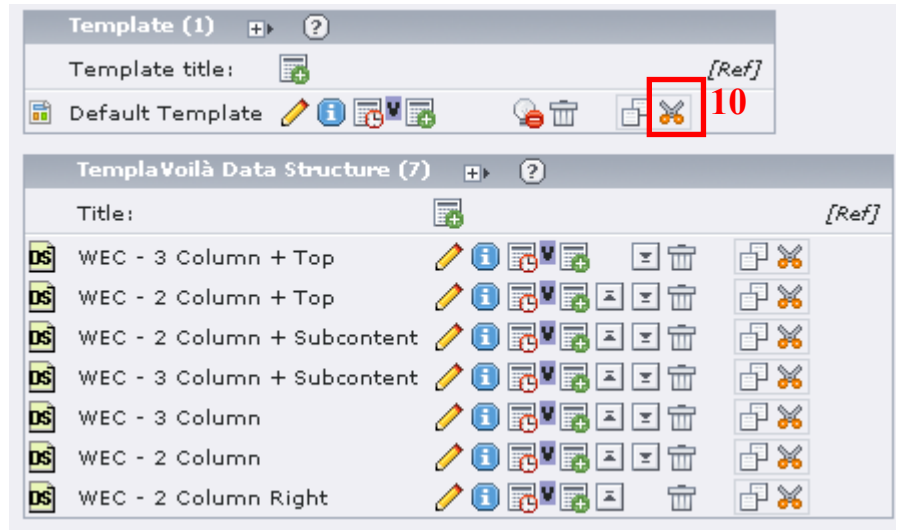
Template (1)

Template title: [Ref]

Default Template 10

TemplaVoilà Data Structure (7)

Title: [Ref]

WEC - 3 Column + Top

WEC - 2 Column + Top

WEC - 2 Column + Subcontent

WEC - 3 Column + Subcontent

WEC - 3 Column

WEC - 2 Column

WEC - 2 Column Right